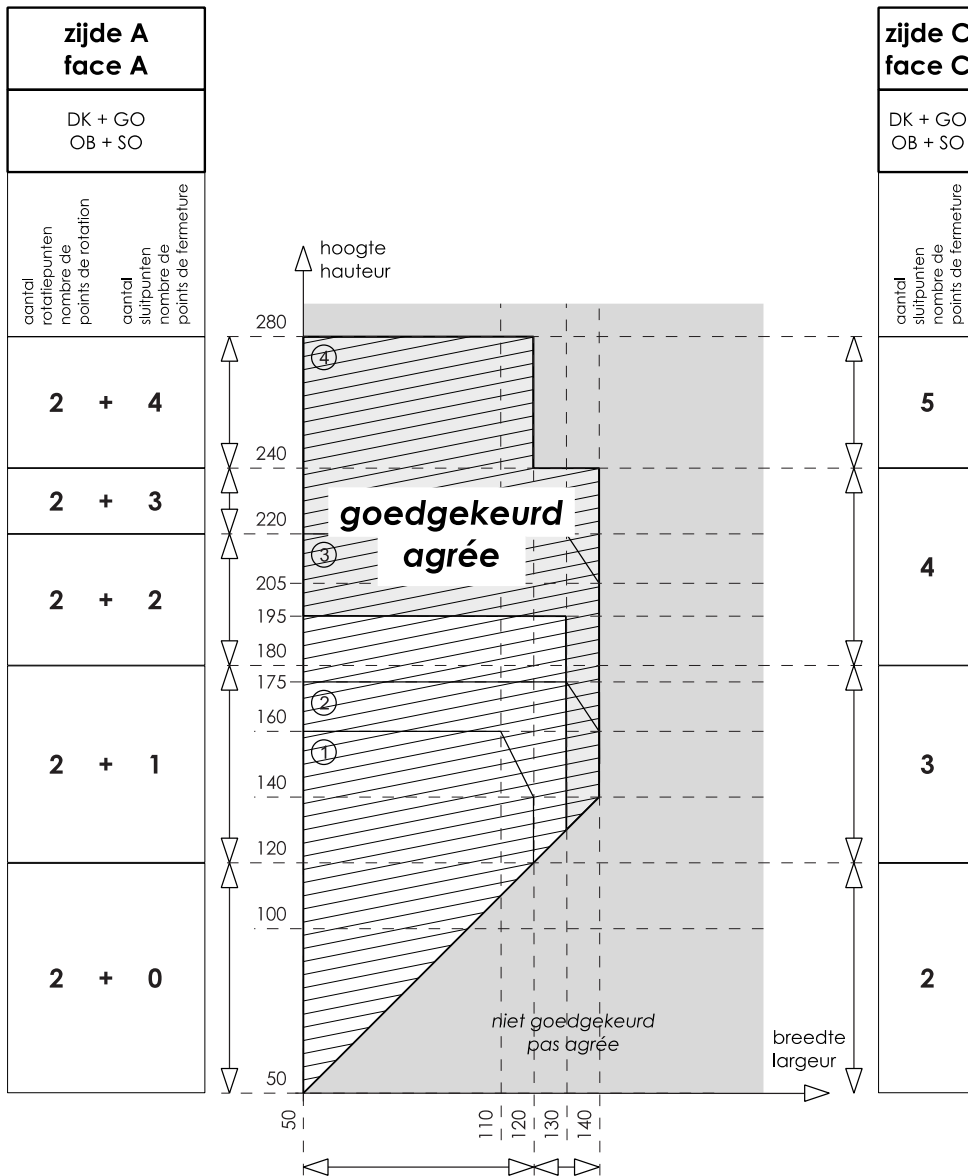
zijde A
face A

DK + GO
OB + SO

aantal rotatiepunten
nombre de points de rotation

aantal sluitpunten
nombre de points de fermeture

| 2 + 4 |
|---|
| 2 + 3 |
| 2 + 2 |
| 2 + 1 |
| 2 + 0 |

hoogte
hauteur

280
240
220
205
195
180
175
160
140
120
100
50

④
③
②
①

goedgekeurd
agrée

niet goedgekeurd
pas agrée

breedte
largeur

50
110
120
130
140

zijde C
face C

DK + GO
OB + SO

aantal sluitpunten
nombre de points de fermeture

| 5 |
|---|
| 4 |
| 3 |
| 2 |